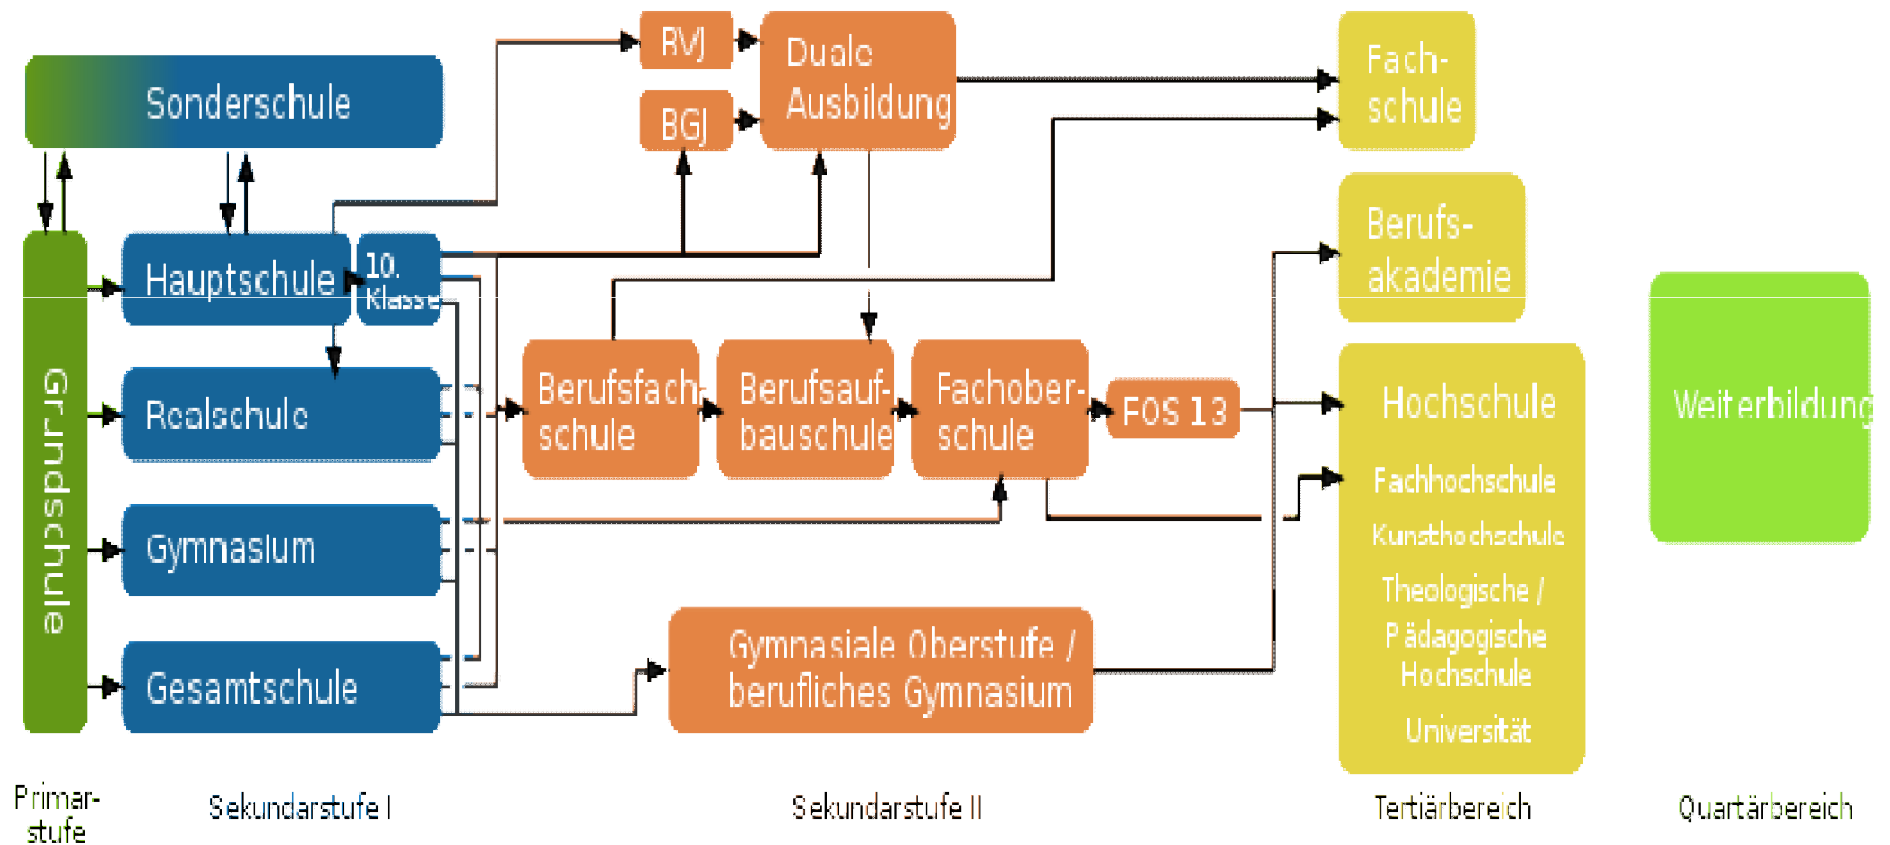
Sonderschule

Grundschule

Hauptschule

10. Klasse

Realschule

Gymnasium

Gesamtschule

BVJ

BGJ

Duale Ausbildung

Berufsfachschule

Berufsaufbauschule

Fachoberschule

FOS 13

Gymnasiale Oberstufe / berufliches Gymnasium

Fachschule

Berufsakademie

Hochschule

Fachhochschule

Kunsthochschule

Theologische / Pädagogische Hochschule

Universität

Weiterbildung

Primarstufe

Sekundarstufe I

Sekundarstufe II

Tertiärbereich

Quartärbereich